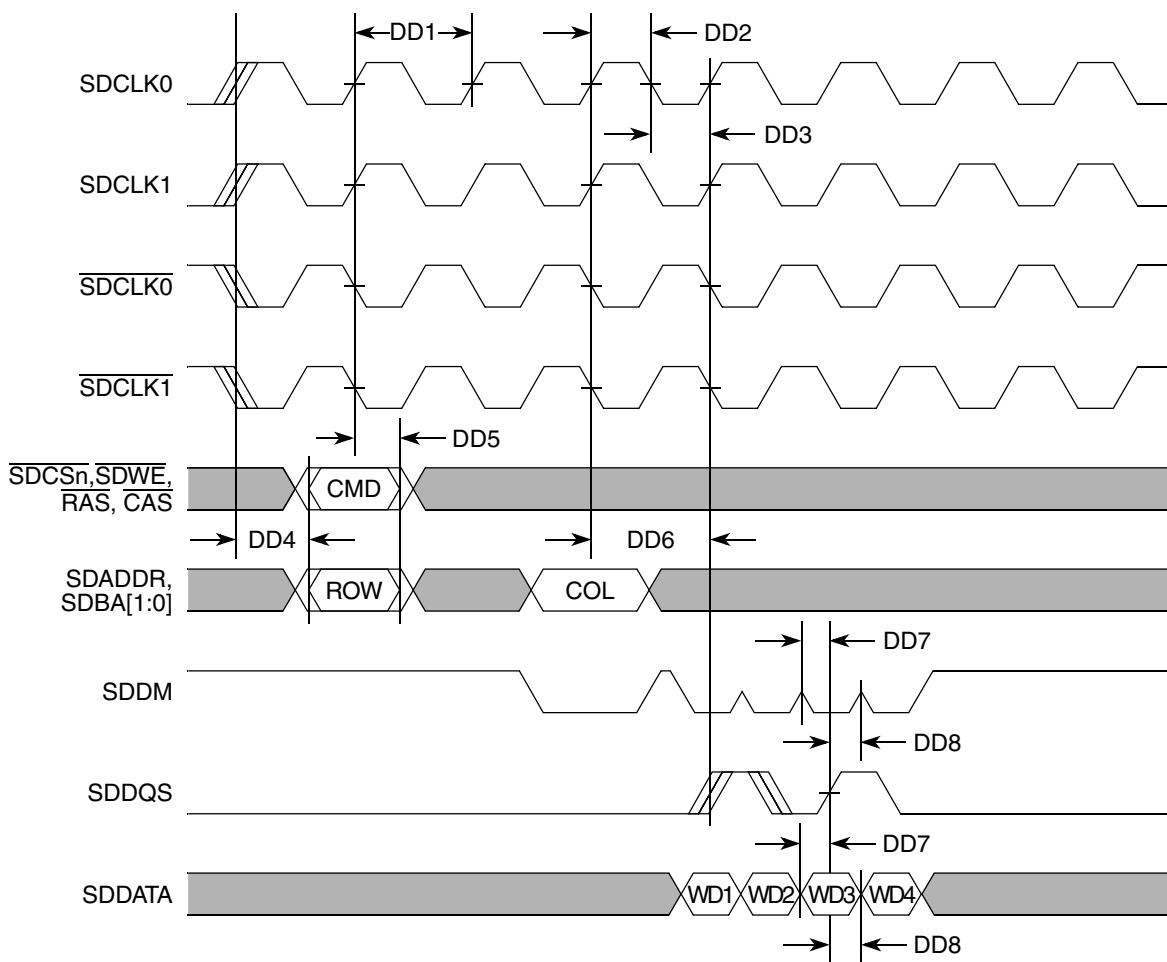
DD1
DD2
SDCLK0
DD3
SDCLK1
$\overline{SDCLK0}$
$\overline{SDCLK1}$
DD5
$\overline{SDCSn}$,$\overline{SDWE}$, $\overline{RAS}$, $\overline{CAS}$
CMD
DD4
DD6
SDADDR, SDBA[1:0]
ROW
COL
DD7
SDDM
DD8
SDDQS
DD7
SDDATA
WD1
WD2
WD3
WD4
DD8